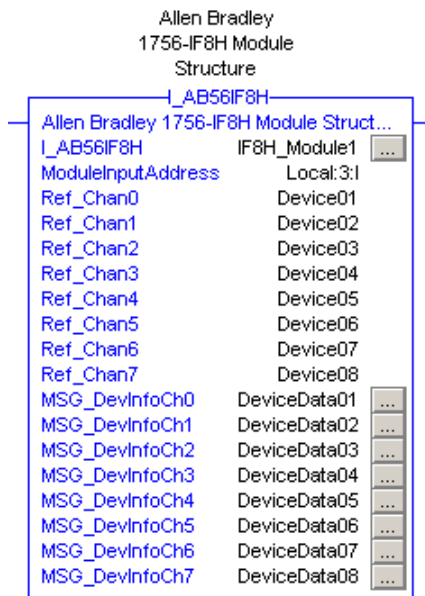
Allen Bradley
1756-IF8H Module
Structure

I_AB56IF8H

Allen Bradley 1756-IF8H Module Struct...

| | | |
|---|---|---|
| I_AB56IF8H | IF8H_Module1 | ... |
| ModuleInputAddress | Local:3:I | |
| Ref_Chan0 | Device01 | |
| Ref_Chan1 | Device02 | |
| Ref_Chan2 | Device03 | |
| Ref_Chan3 | Device04 | |
| Ref_Chan4 | Device05 | |
| Ref_Chan5 | Device06 | |
| Ref_Chan6 | Device07 | |
| Ref_Chan7 | Device08 | |
| MSG_DevInfoCh0 | DeviceData01 | ... |
| MSG_DevInfoCh1 | DeviceData02 | ... |
| MSG_DevInfoCh2 | DeviceData03 | ... |
| MSG_DevInfoCh3 | DeviceData04 | ... |
| MSG_DevInfoCh4 | DeviceData05 | ... |
| MSG_DevInfoCh5 | DeviceData06 | ... |
| MSG_DevInfoCh6 | DeviceData07 | ... |
| MSG_DevInfoCh7 | DeviceData08 | ... |